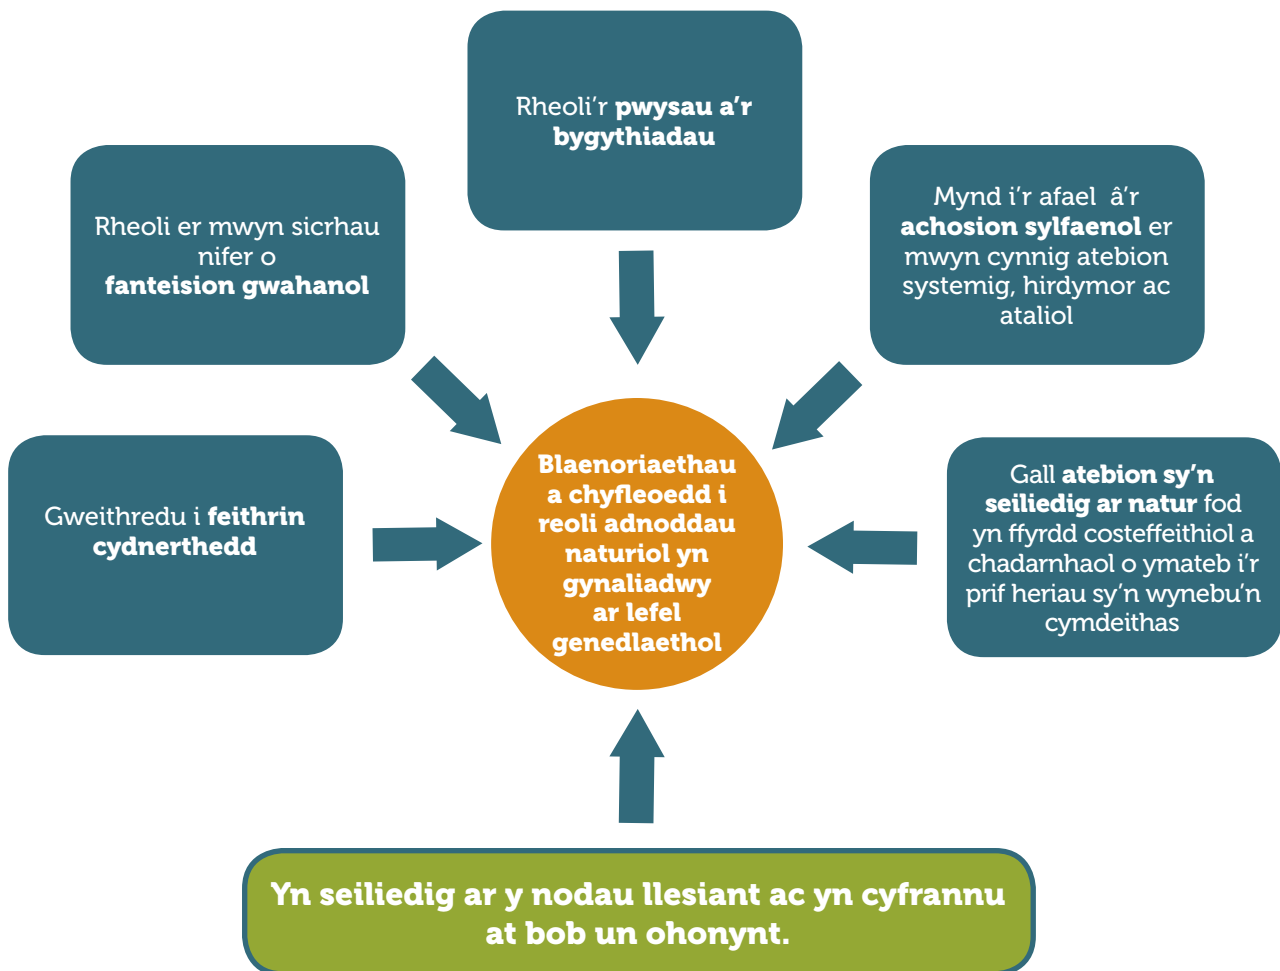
Rheoli'r pwysau a'r bygythiadau

Rheoli er mwyn sicrhau nifer o fanteision gwahanol

Mynd i'r afael â'r achosion sylfaenol er mwyn cynnig atebion systemig, hirdymor ac ataliol

Gweithredu i feithrin cydnerthedd

Blaenoriaethau a chyfleoedd i reoli adnoddau naturiol yn gynaliadwy ar lefel genedlaethol

Gall atebion sy'n seiliedig ar natur fod yn ffyrdd costeffeithiol a chadarnhaol o ymateb i'r prif heriau sy'n wynebu'n cymdeithas

Yn seiliedig ar y nodau llesiant ac yn cyfrannu at bob un ohonynt.